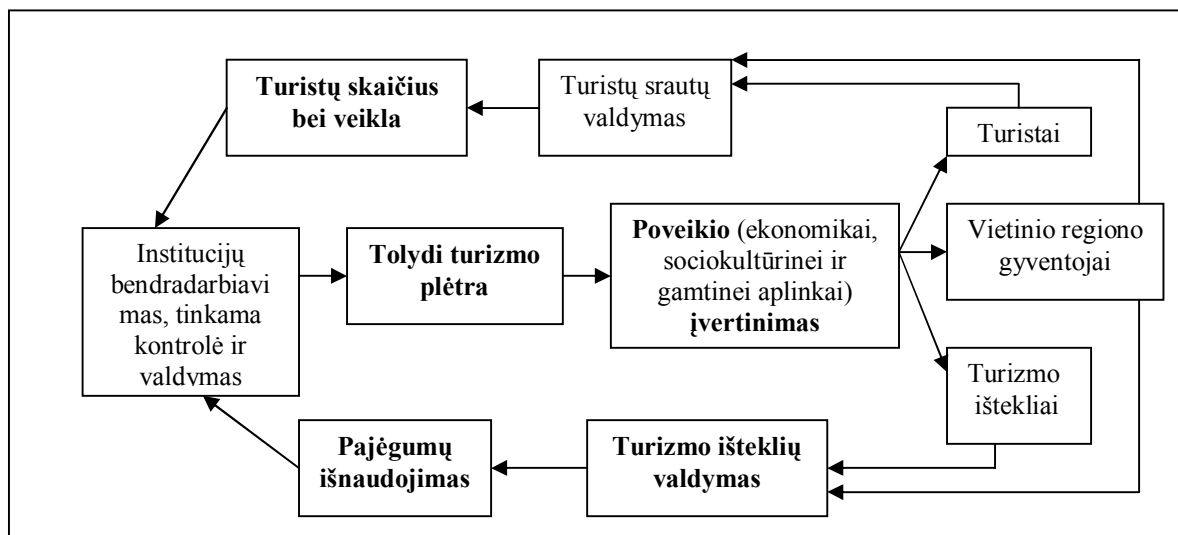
Turistų skaičius bei veikla

Turistų srautų valdymas

Turistai

Institucijų bendradarbiavimas, tinkama kontrolė ir valdymas

Tolydi turizmo plėtra

Poveikio (ekonomikai, sociokultūrinei ir gamtinei aplinkai) įvertinimas

Vietinio regiono gyventojai

Turizmo ištekliai

Pajėgumų išnaudojimas

Turizmo išteklių valdymas